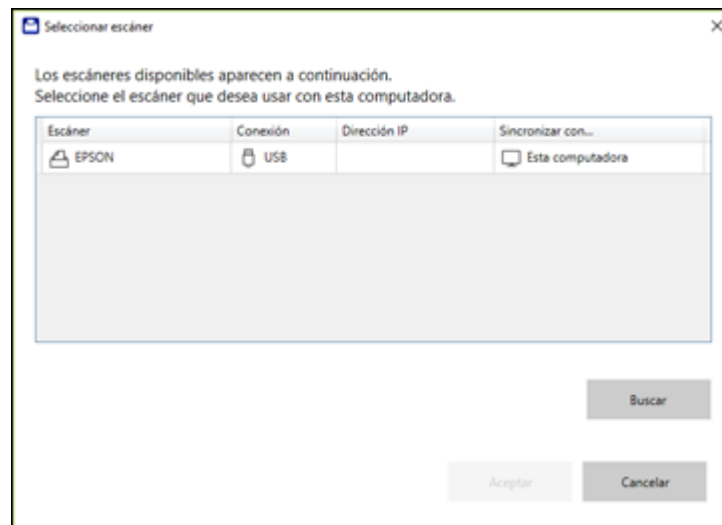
Seleccionar escáner

×

Los escáneres disponibles aparecen a continuación.
Seleccione el escáner que desea usar con esta computadora.

| Escáner | Conexión | Dirección IP | Sincronizar con... |
|---|---|---|---|
| EPSON | USB | | Esta computadora |

Buscar

Aceptar

Cancelar